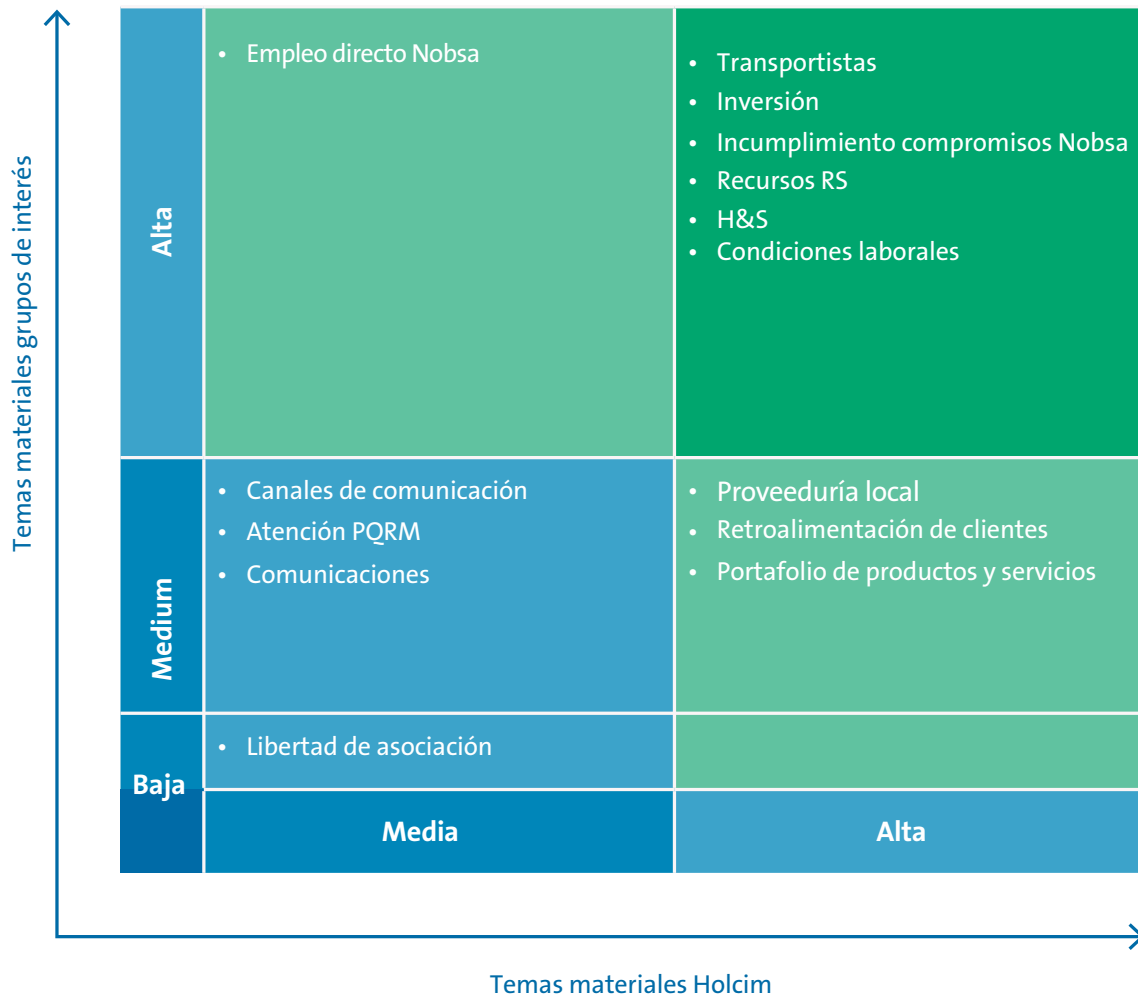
Temas materiales grupos de interés

| | Media | Alta |
|---|---|---|
| Alta | • Empleo directo Nobsa | • Transportistas<br>• Inversión<br>• Incumplimiento compromisos Nobsa<br>• Recursos RS<br>• H&S<br>• Condiciones laborales |
| Medium | • Canales de comunicación<br>• Atención PQRM<br>• Comunicaciones | • Proveeduría local<br>• Retroalimentación de clientes<br>• Portafolio de productos y servicios |
| Baja | • Libertad de asociación | |

Temas materiales Holcim